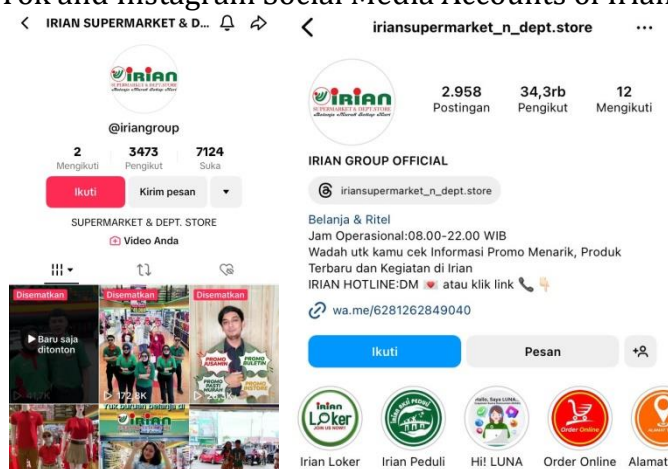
Tok and Instagram Social Media Accounts of Irian

IRIAN SUPERMARKET & D...

IRIAN SUPERMARKET & DEPT. STORE

@iriangroup

2 Mengikuti

3473 Pengikut

7124 Suka

Ikuti

Kirim pesan

SUPERMARKET & DEPT. STORE

Video Anda

Disematkan

Baru saja ditonton

Disematkan

172,8K

Disematkan

PROMO GAJIAN

PROMO BULETIN

PROMO PASTI MURAH

PROMO HATORI

iriansupermarket_n_dept.store

IRIAN SUPERMARKET & DEPT. STORE

2.958 Postingan

34,3rb Pengikut

12 Mengikuti

IRIAN GROUP OFFICIAL

iriansupermarket_n_dept.store

Belanja & Ritel

Jam Operasional:08.00-22.00 WIB

Wadah utk kamu cek Informasi Promo Menarik, Produk Terbaru dan Kegiatan di Irian

IRIAN HOTLINE:DM atau klik link

wa.me/6281262849040

Ikuti

Pesan

Irian Loker

Irian Peduli

Hi! LUNA

Order Online

Alamat